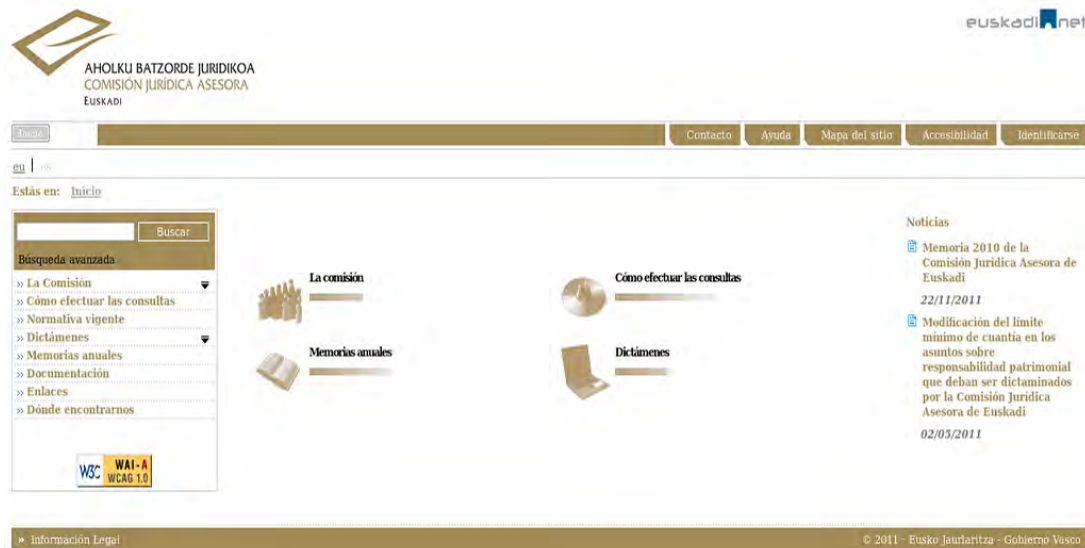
euskadi.net

AHOLKU BATZORDE JURIDIKOA
COMISIÓN JURÍDICA ASESORA
EUSKADI

Inicio

Contacto | Ayuda | Mapa del sitio | Accesibilidad | Identificarse

eu | es

Estás en: Inicio

Buscar

Búsqueda avanzada

» La Comisión
» Cómo efectuar las consultas
» Normativa vigente
» Dictámenes
» Memorias anuales
» Documentación
» Enlaces
» Dónde encontrarnos

W3C WAI-A WCAG 1.0

La comisión

Cómo efectuar las consultas

Memorias anuales

Dictámenes

Noticias

Memoria 2010 de la Comisión Jurídica Asesora de Euskadi

22/11/2011

Modificación del límite mínimo de cuantía en los asuntos sobre responsabilidad patrimonial que deban ser dictaminados por la Comisión Jurídica Asesora de Euskadi

02/05/2011

» Información Legal

© 2011 - Eusko Jaurlaritza - Gobierno Vasco